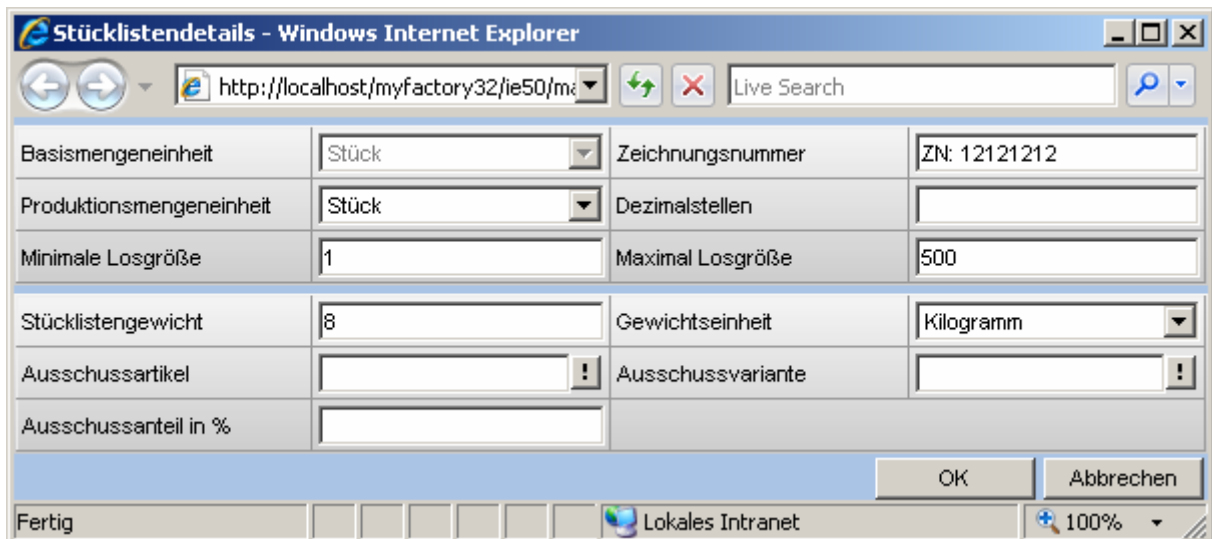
Stücklistendetails - Windows Internet Explorer

http://localhost/myfactory32/ie50/ma

Live Search

| | | | |
|---|---|---|---|
| Basismengeneinheit | Stück | Zeichnungsnummer | ZN: 12121212 |
| Produktionsmengeneinheit | Stück | Dezimalstellen | |
| Minimale Losgröße | 1 | Maximal Losgröße | 500 |
| Stücklistengewicht | 8 | Gewichtseinheit | Kilogramm |
| Ausschussartikel | ! | Ausschussvariante | ! |
| Ausschussanteil in % | | | |

OK
Abbrechen

Fertig
Lokales Intranet
100%